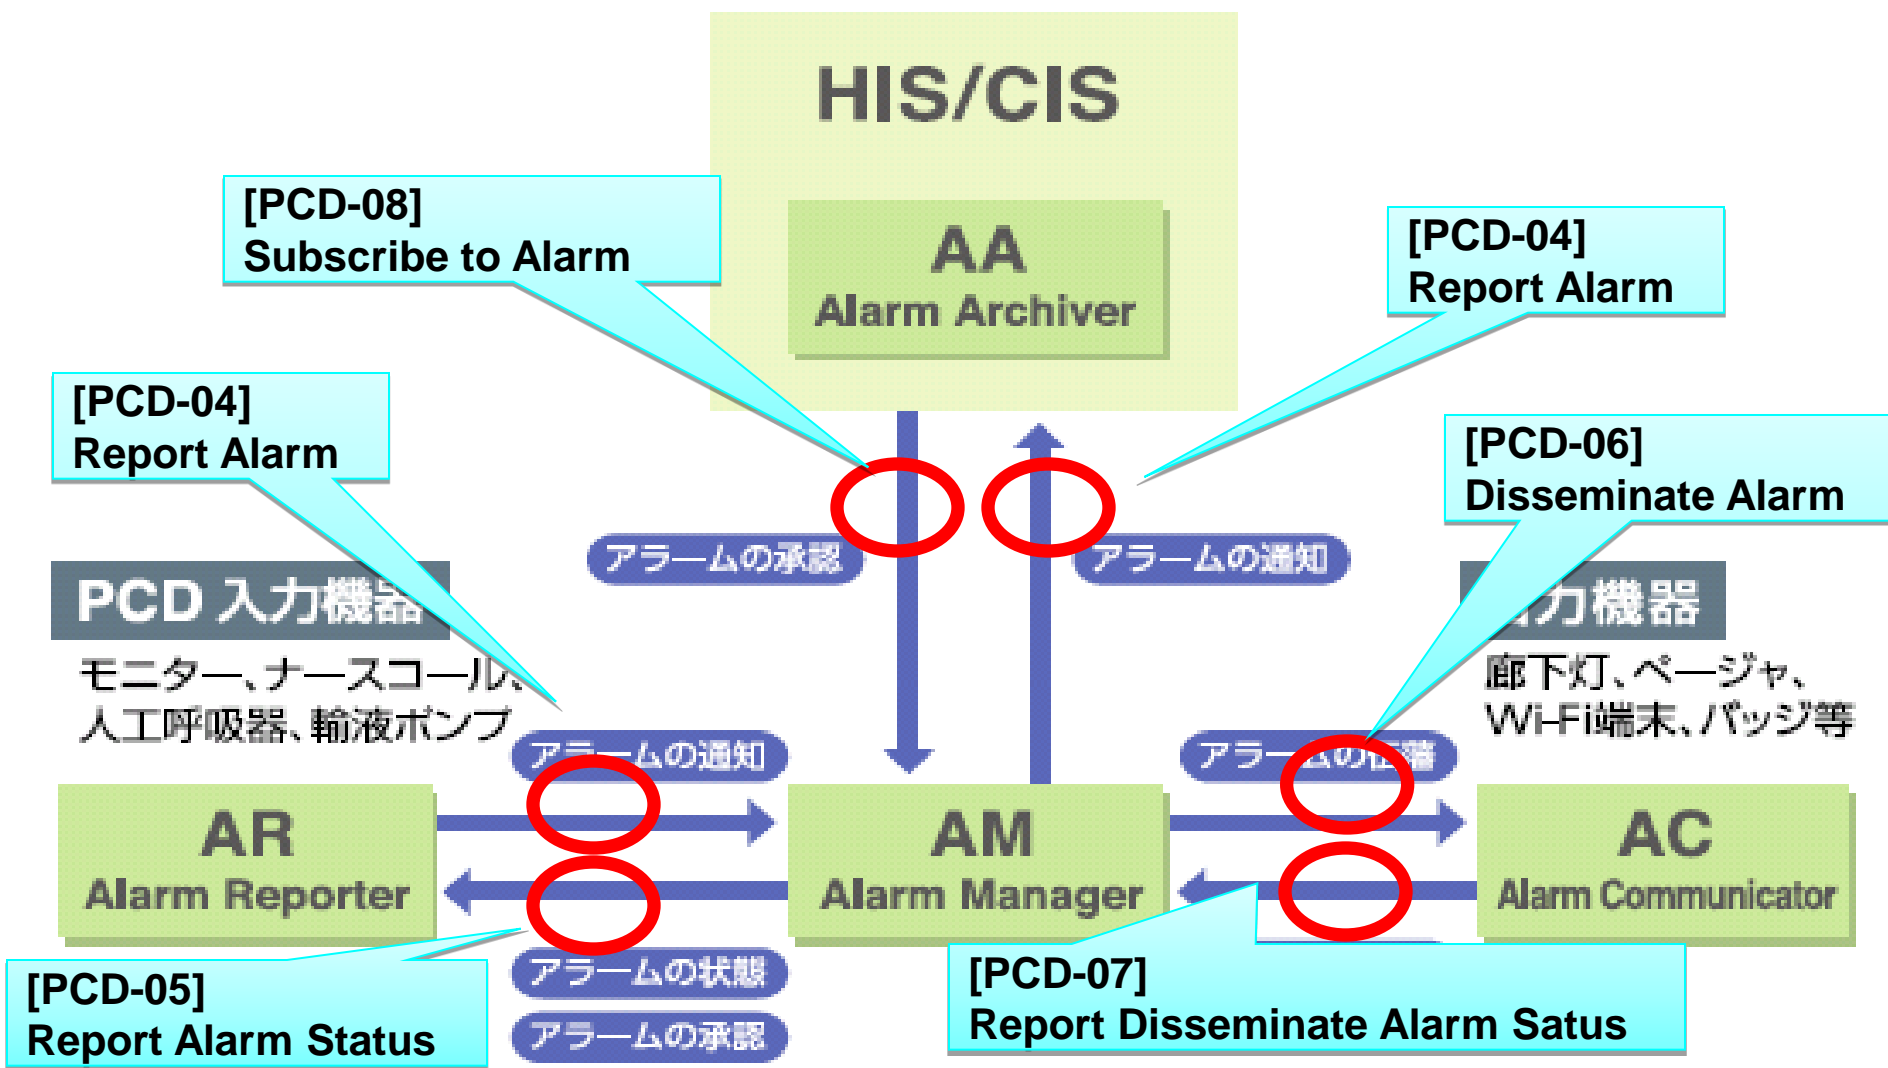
HIS/CIS

[PCD-08]
Subscribe to Alarm

AA
Alarm Archiver

[PCD-04]
Report Alarm

[PCD-04]
Report Alarm

[PCD-06]
Disseminate Alarm

アラームの承認

アラームの通知

PCD 入力機器

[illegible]力機器

モニター、ナースコール、人工呼吸器、輸液ポンプ

廊下灯、ページャ、Wi-Fi端末、バッジ等

アラームの通知

アラー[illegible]

AR
Alarm Reporter

AM
Alarm Manager

AC
Alarm Communicator

[PCD-05]
Report Alarm Status

アラームの状態

アラームの承認

[PCD-07]
Report Disseminate Alarm Satus